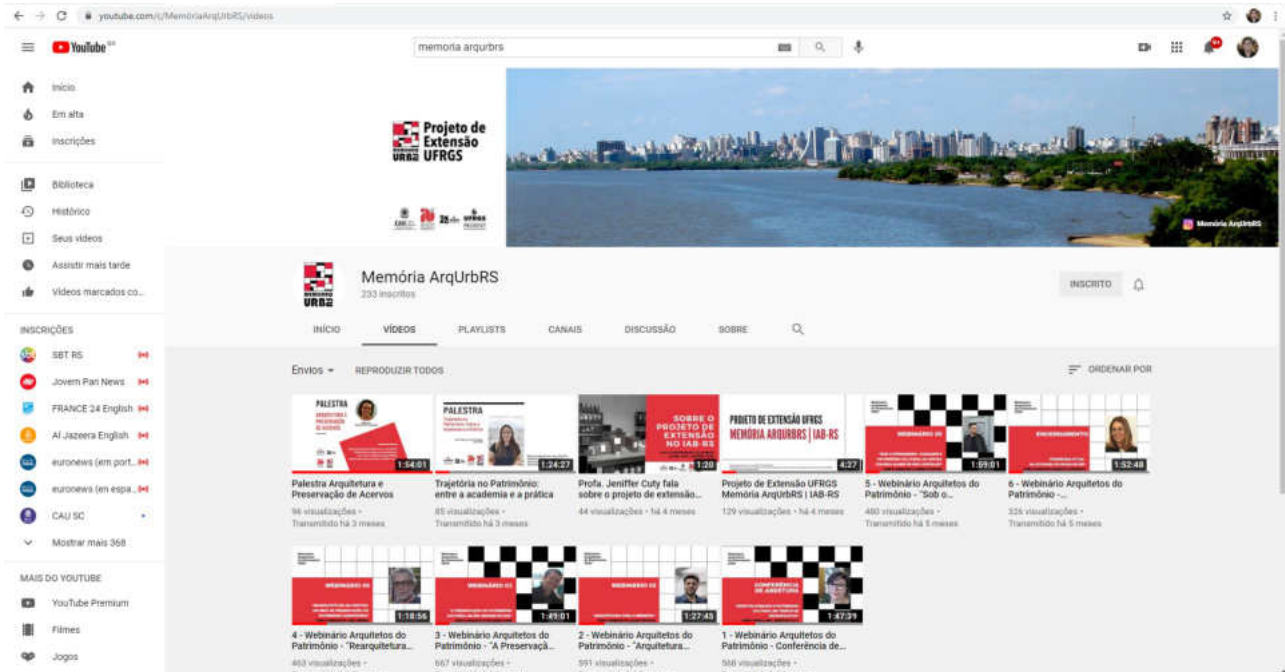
youtube.com/c/MemóriaArqUrbRS/videos

YouTube BR

memoria arqurbrs

Início
Em alta
Inscrições
Biblioteca
Histórico
Seus vídeos
Assistir mais tarde
Vídeos marcados co...

INSCRIÇÕES
SBT RS
Jovem Pan News
FRANCE 24 English
Al Jazeera English
euronews (em port...
euronews (en espa...
CAU SC
Mostrar mais 368

MAIS DO YOUTUBE
YouTube Premium
Filmes
Jogos

Projeto de Extensão UFRGS

Memória ArqUrbRS

Memória ArqUrbRS
233 inscritos

INSCRITO

INÍCIO VÍDEOS PLAYLISTS CANAIS DISCUSSÃO SOBRE

Envios REPRODUZIR TODOS ORDENAR POR

PALESTRA
1:54:01
Palestra Arquitetura e Preservação de Acervos
96 visualizações • Transmitido há 3 meses

PALESTRA
1:24:27
Trajetória no Patrimônio: entre a academia e a prática
85 visualizações • Transmitido há 3 meses

SOBRE O PROJETO DE EXTENSÃO NO IAB-RS
1:20
Profa. Jeniffer Cuty fala sobre o projeto de extensão...
44 visualizações • há 4 meses

PROJETO DE EXTENSÃO UFRGS MEMÓRIA ARQURBRS | IAB-RS
4:27
Projeto de Extensão UFRGS Memória ArqUrbRS | IAB-RS
129 visualizações • há 4 meses

WEBINÁRIO 05
1:59:01
5 - Webinário Arquitetos do Patrimônio - "Sob o...
480 visualizações • Transmitido há 5 meses

ENCERRAMENTO
1:52:48
6 - Webinário Arquitetos do Patrimônio -...
326 visualizações • Transmitido há 5 meses

WEBINÁRIO 04
1:18:56
4 - Webinário Arquitetos do Patrimônio - "Rearquitetura...
463 visualizações •

WEBINÁRIO 03
1:49:01
3 - Webinário Arquitetos do Patrimônio - "A Preservaçã...
667 visualizações •

WEBINÁRIO 02
1:27:43
2 - Webinário Arquitetos do Patrimônio - "Arquitetura...
591 visualizações •

CONFERÊNCIA DE ABERTURA
1:47:39
1 - Webinário Arquitetos do Patrimônio - Conferência de...
568 visualizações •